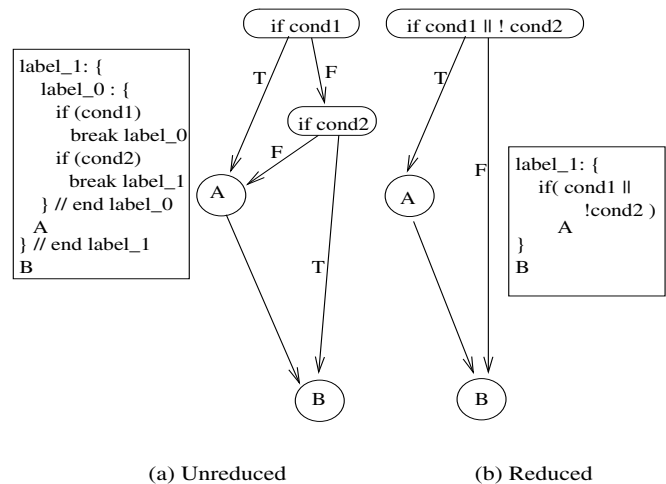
label_1: {
label_0 : {
if (cond1)
break label_0
if (cond2)
break label_1
} // end label_0
A
} // end label_1
B

if cond1

T

F

if cond2

F

A

T

B

if cond1 || ! cond2

T

F

A

B

label_1: {
if( cond1 ||
!cond2 )
A
}
B

(a) Unreduced

(b) Reduced